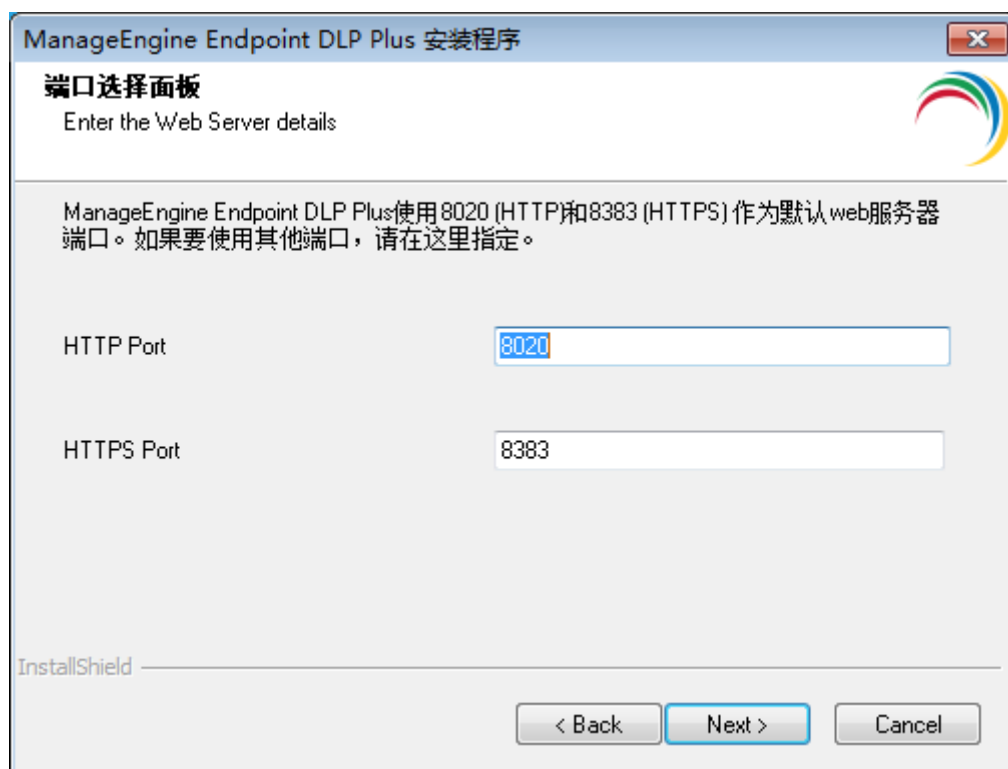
ManageEngine Endpoint DLP Plus 安装程序

端口选择面板
Enter the Web Server details

ManageEngine Endpoint DLP Plus使用8020 (HTTP)和8383 (HTTPS) 作为默认web服务器端口。如果要使用其他端口，请在这里指定。

HTTP Port
8020

HTTPS Port
8383

InstallShield

< Back
Next >
Cancel